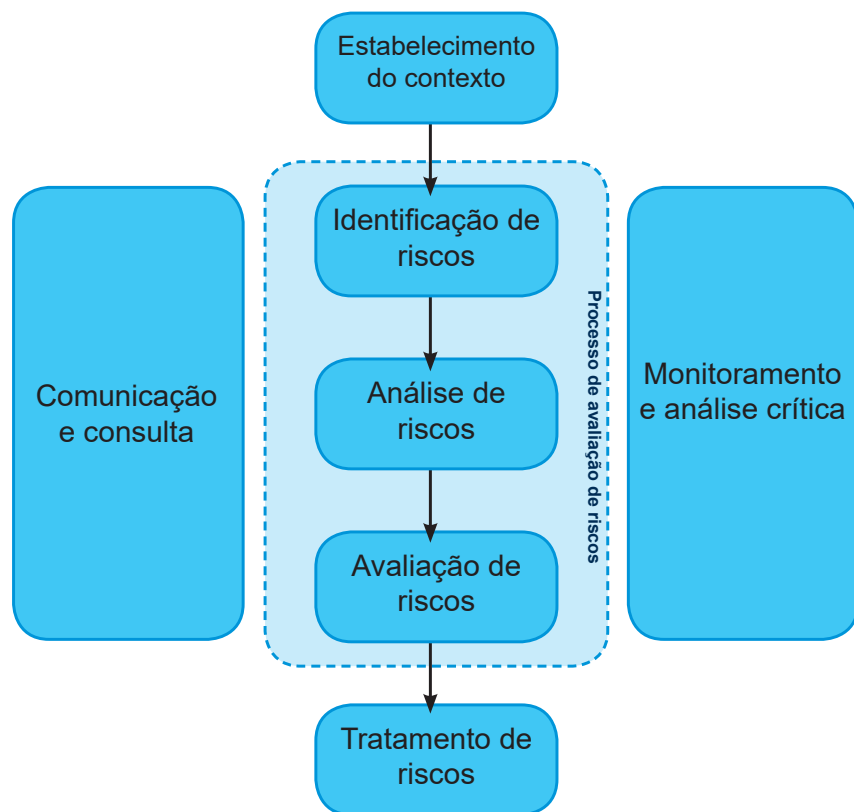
Estabelecimento do contexto

Comunicação e consulta

Identificação de riscos

Análise de riscos

Avaliação de riscos

Processo de avaliação de riscos

Monitoramento e análise crítica

Tratamento de riscos